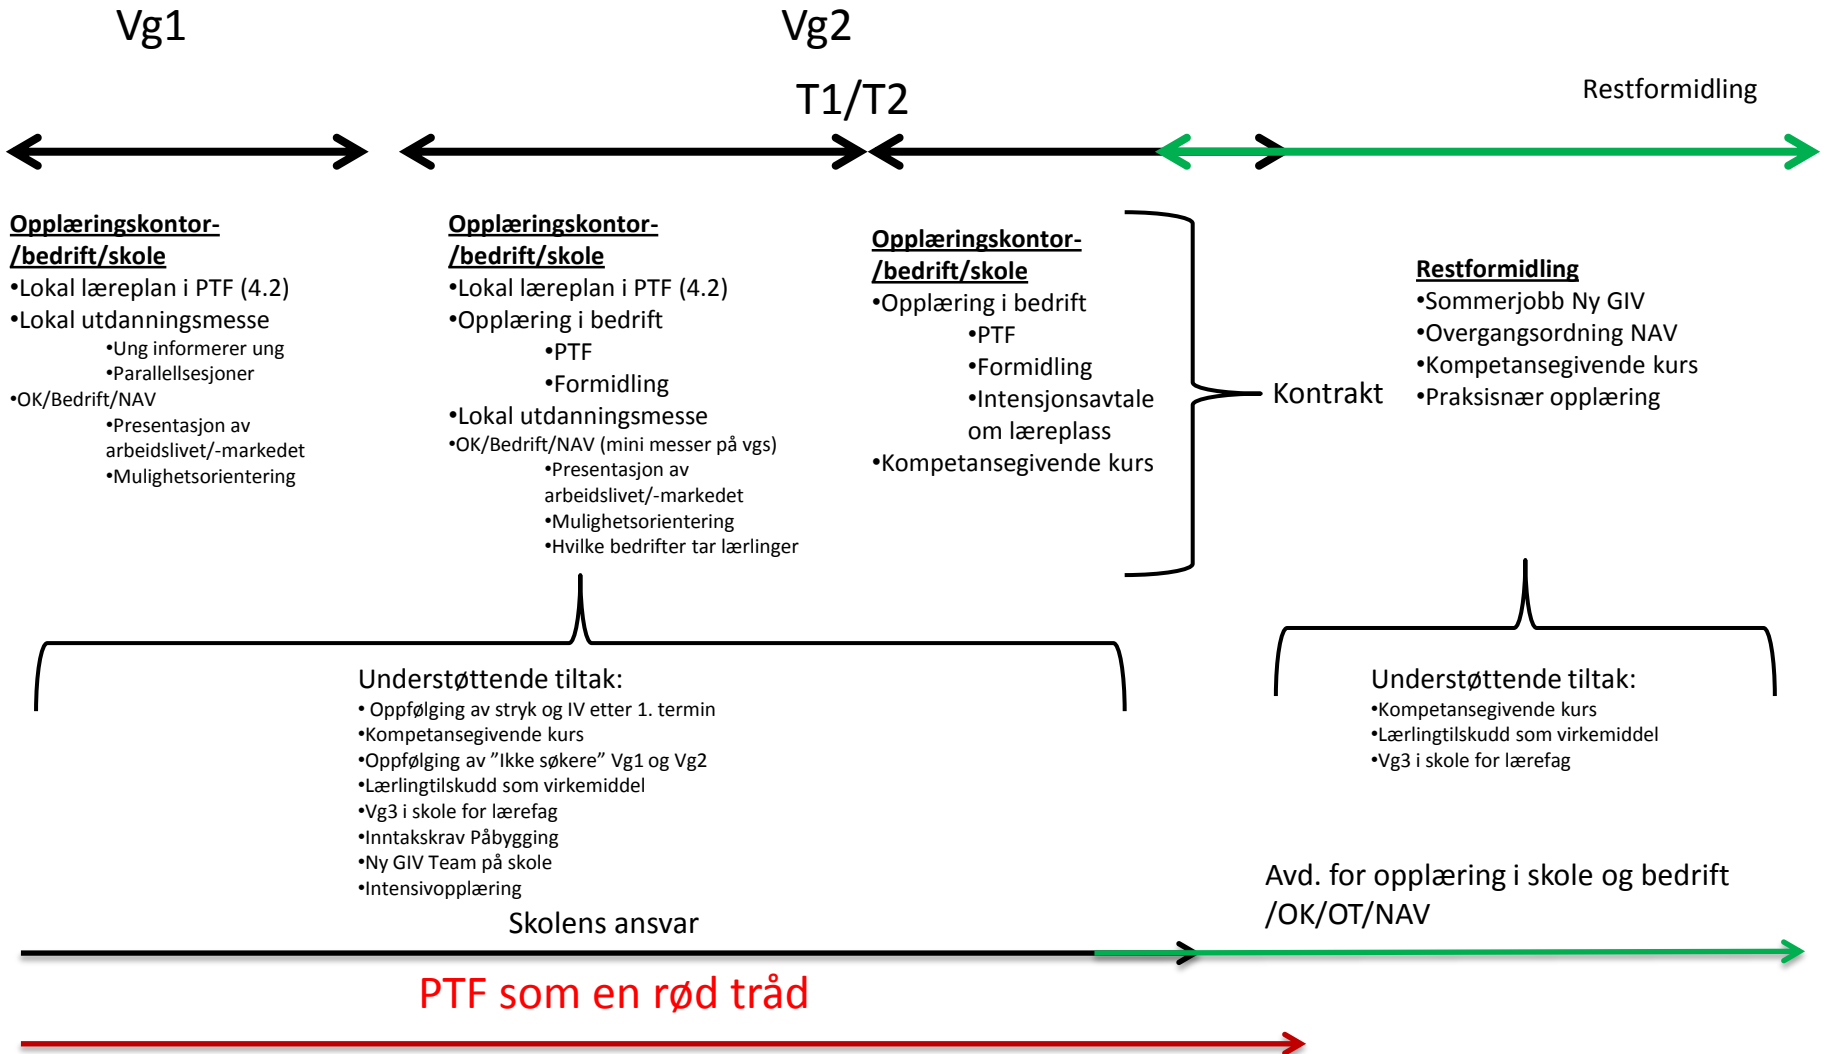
Vg1

Vg2

T1/T2

Restformidling

Opplæringskontor-/bedrift/skole
•Lokal læreplan i PTF (4.2)
•Lokal utdanningsmesse
•Ung informerer ung
•Parallellsesjoner
•OK/Bedrift/NAV
•Presentasjon av arbeidslivet/-markedet
•Mulighetsorientering

Opplæringskontor-/bedrift/skole
•Lokal læreplan i PTF (4.2)
•Opplæring i bedrift
•PTF
•Formidling
•Lokal utdanningsmesse
•OK/Bedrift/NAV (mini messer på vgs)
•Presentasjon av arbeidslivet/-markedet
•Mulighetsorientering
•Hvilke bedrifter tar lærlinger

Opplæringskontor-/bedrift/skole
•Opplæring i bedrift
•PTF
•Formidling
•Intensjonsavtale om læreplass
•Kompetansegivende kurs

Kontrakt

Restformidling
•Sommerjobb Ny GIV
•Overgangsordning NAV
•Kompetansegivende kurs
•Praksisnær opplæring

Understøttende tiltak:
• Oppfølging av stryk og IV etter 1. termin
•Kompetansegivende kurs
•Oppfølging av ”Ikke søkere” Vg1 og Vg2
•Lærlingtilskudd som virkemiddel
•Vg3 i skole for lærefag
•Inntakskrav Påbygging
•Ny GIV Team på skole
•Intensivopplæring

Understøttende tiltak:
•Kompetansegivende kurs
•Lærlingtilskudd som virkemiddel
•Vg3 i skole for lærefag

Skolens ansvar

Avd. for opplæring i skole og bedrift /OK/OT/NAV

PTF som en rød tråd